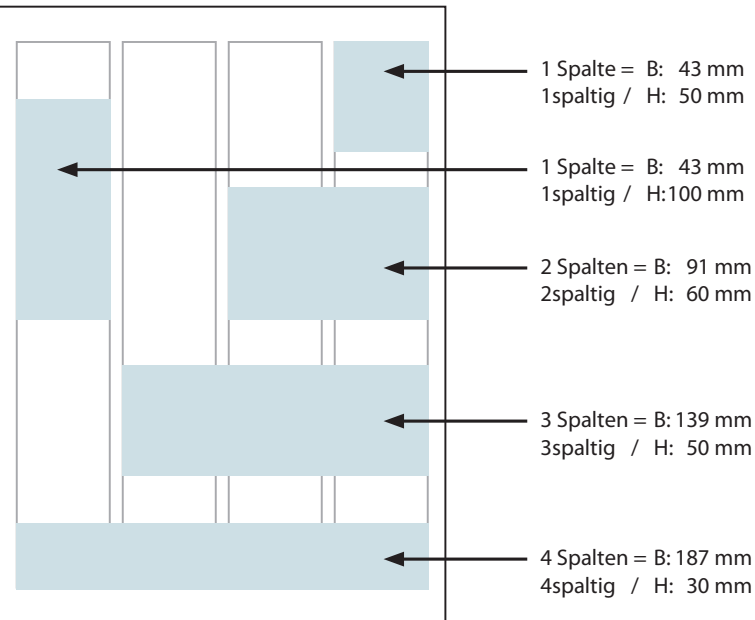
1 Spalte = B: 43 mm
1spaltig / H: 50 mm

1 Spalte = B: 43 mm
1spaltig / H:100 mm

2 Spalten = B: 91 mm
2spaltig / H: 60 mm

3 Spalten = B: 139 mm
3spaltig / H: 50 mm

4 Spalten = B: 187 mm
4spaltig / H: 30 mm